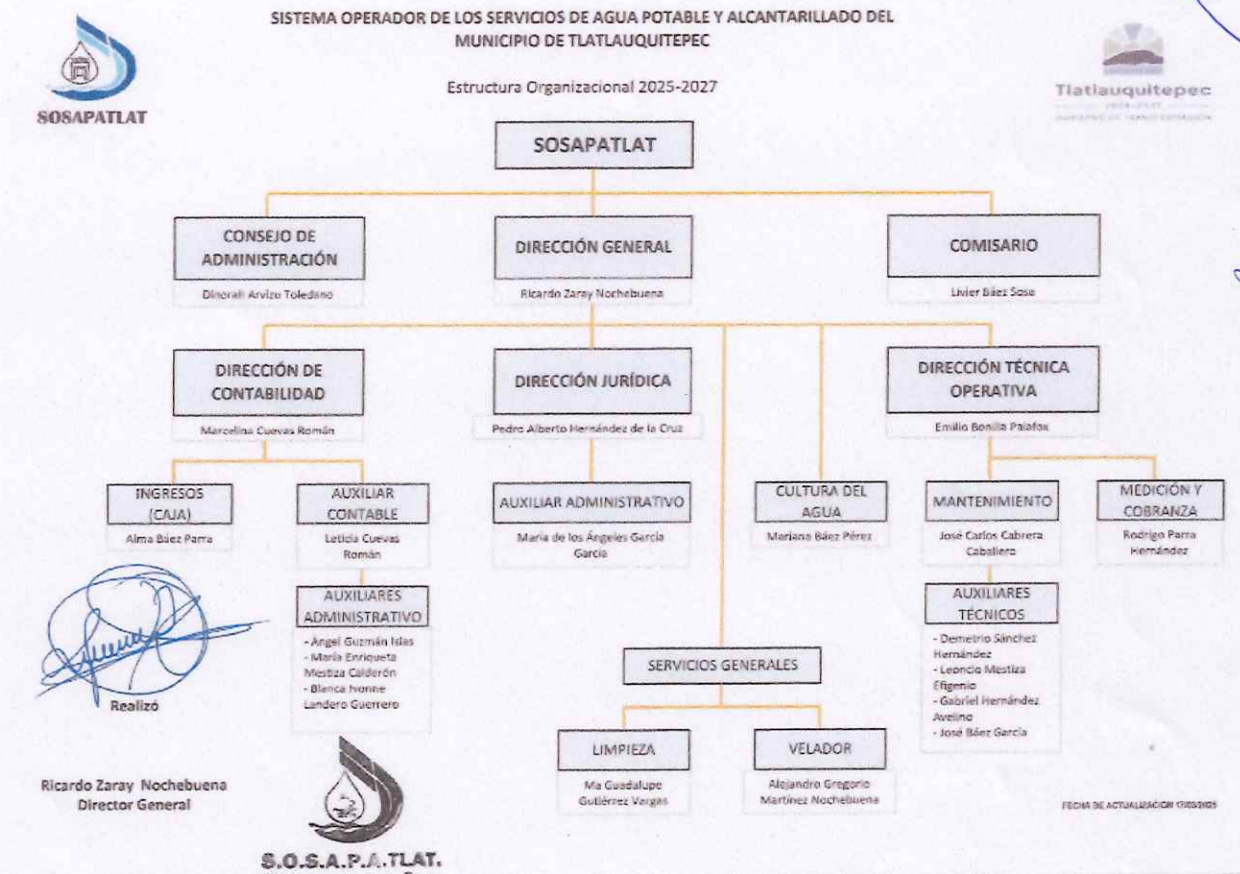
SOSAPATLAT

SISTEMA OPERADOR DE LOS SERVICIOS DE AGUA POTABLE Y ALCANTARILLADO DEL MUNICIPIO DE TLATLAUQUITEPEC

Estructura Organizacional 2025-2027

Tlatlauquitepec
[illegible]

SOSAPATLAT

CONSEJO DE ADMINISTRACIÓN
Dinorah Arvizo Toledano

DIRECCIÓN GENERAL
Ricardo Zaray Nochebuena

COMISARIO
Livier Báez Sosa

DIRECCIÓN DE CONTABILIDAD
Marcelina Cuevas Román

DIRECCIÓN JURÍDICA
Pedro Alberto Hernández de la Cruz

DIRECCIÓN TÉCNICA OPERATIVA
Emilio Bonilla Palafox

INGRESOS (CAJA)
Alma Báez Parra

AUXILIAR CONTABLE
Leticia Cuevas Román

AUXILIAR ADMINISTRATIVO
María de los Ángeles García García

CULTURA DEL AGUA
Mariana Báez Pérez

MANTENIMIENTO
José Carlos Cabrera Caballero

MEDICIÓN Y COBRANZA
Rodrigo Parra Hernández

AUXILIARES ADMINISTRATIVO
- Ángel Guzmán Islas
- María Enriqueta Mestiza Calderón
- Blanca Ivonne Landero Guerrero

AUXILIARES TÉCNICOS
- Demetrio Sánchez Hernández
- Leoncio Mestiza Efigenio
- Gabriel Hernández Avelino
- José Báez García

SERVICIOS GENERALES

LIMPIEZA
Ma Guadalupe Gutiérrez Vargas

VELADOR
Alejandro Gregorio Martínez Nochebuena

Realizó

Ricardo Zaray Nochebuena
Director General

S.O.S.A.P.A.TLAT.

FECHA DE ACTUALIZACIÓN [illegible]